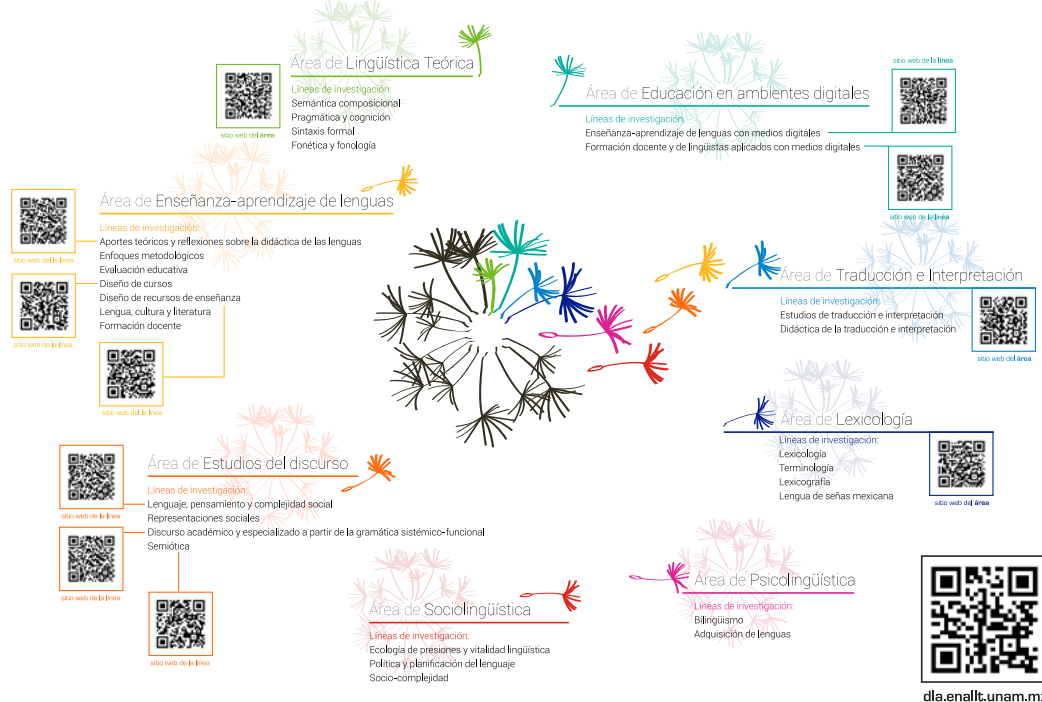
Área de Lingüística Teórica
Líneas de investigación:
Semántica composicional
Pragmática y cognición
Sintaxis formal
Fonética y fonología

sitio web del área

Área de Educación en ambientes digitales
Líneas de investigación:
Enseñanza-aprendizaje de lenguas con medios digitales
Formación docente y de lingüistas aplicados con medios digitales

sitio web de la línea

sitio web de la línea

Área de Enseñanza-aprendizaje de lenguas
Líneas de investigación:
Aportes teóricos y reflexiones sobre la didáctica de las lenguas
Enfoques metodológicos
Evaluación educativa
Diseño de cursos
Diseño de recursos de enseñanza
Lengua, cultura y literatura
Formación docente

sitio web de la línea

sitio web de la línea

sitio web de la línea

Área de Traducción e Interpretación
Líneas de investigación:
Estudios de traducción e interpretación
Didáctica de la traducción e interpretación

sitio web del área

Área de Lexicología
Líneas de investigación:
Lexicología
Terminología
Lexicografía
Lengua de señas mexicana

sitio web del área

Área de Estudios del discurso
Líneas de investigación:
Lenguaje, pensamiento y complejidad social
Representaciones sociales
Discurso académico y especializado a partir de la gramática sistémico-funcional
Semiótica

sitio web de la línea

sitio web de la línea

sitio web de la línea

Área de Psicolingüística
Líneas de investigación:
Bilingüismo
Adquisición de lenguas

Área de Sociolingüística
Líneas de investigación:
Ecología de presiones y vitalidad lingüística
Política y planificación del lenguaje
Socio-complejidad

dla.enallt.unam.mx